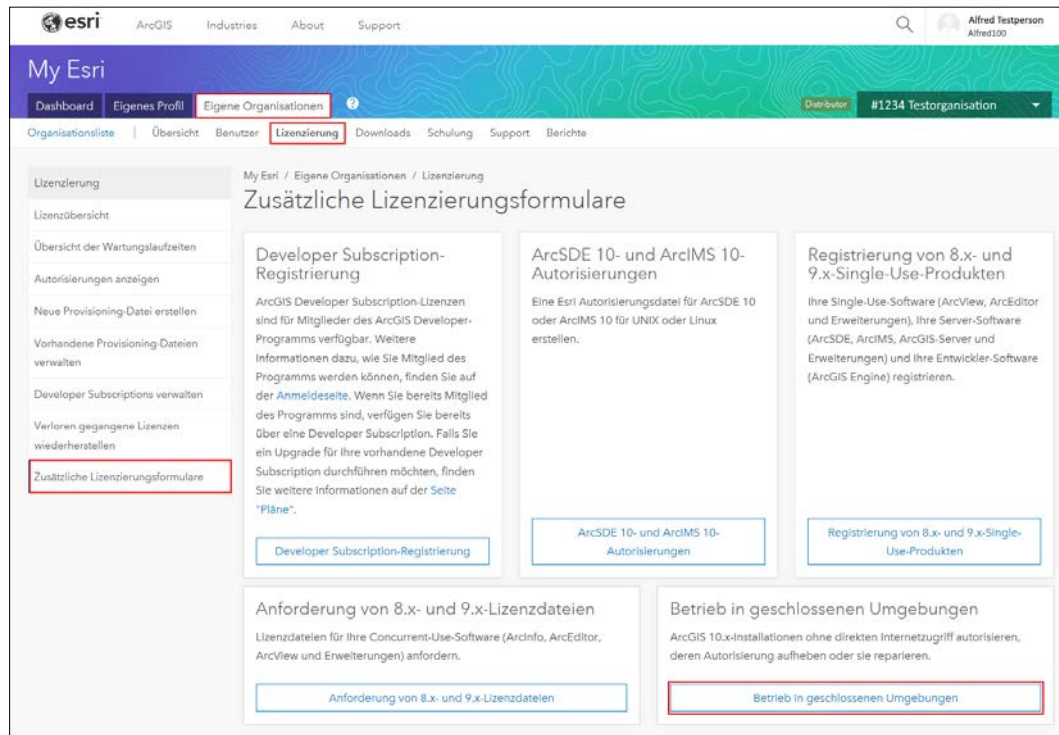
esri ArcGIS Industries About Support

Alfred Testperson
Alfred100

My Esri

Dashboard Eigenes Profil Eigene Organisationen

Distributor #1234 Testorganisation

Organisationsliste | Übersicht Benutzer Lizenzierung Downloads Schulung Support Berichte

Lizenzierung
Lizenzübersicht
Übersicht der Wartungslaufzeiten
Autorisierungen anzeigen
Neue Provisioning-Datei erstellen
Vorhandene Provisioning-Dateien verwalten
Developer Subscriptions verwalten
Verloren gegangene Lizenzen wiederherstellen
Zusätzliche Lizenzierungsformulare

My Esri / Eigene Organisationen / Lizenzierung

Zusätzliche Lizenzierungsformulare

Developer Subscription-Registrierung

ArcGIS Developer Subscription-Lizenzen sind für Mitglieder des ArcGIS Developer-Programms verfügbar. Weitere Informationen dazu, wie Sie Mitglied des Programms werden können, finden Sie auf der Anmeldeseite. Wenn Sie bereits Mitglied des Programms sind, verfügen Sie bereits über eine Developer Subscription. Falls Sie ein Upgrade für Ihre vorhandene Developer Subscription durchführen möchten, finden Sie weitere Informationen auf der Seite "Pläne".

Developer Subscription-Registrierung

ArcSDE 10- und ArcIMS 10-Autorisierungen

Eine Esri Autorisierungsdatei für ArcSDE 10 oder ArcIMS 10 für UNIX oder Linux erstellen.

ArcSDE 10- und ArcIMS 10-Autorisierungen

Registrierung von 8.x- und 9.x-Single-Use-Produkten

Ihre Single-Use-Software (ArcView, ArcEditor und Erweiterungen), Ihre Server-Software (ArcSDE, ArcIMS, ArcGIS-Server und Erweiterungen) und Ihre Entwickler-Software (ArcGIS Engine) registrieren.

Registrierung von 8.x- und 9.x-Single-Use-Produkten

Anforderung von 8.x- und 9.x-Lizenzdateien

Lizenzdateien für Ihre Concurrent-Use-Software (ArcInfo, ArcEditor, ArcView und Erweiterungen) anfordern.

Anforderung von 8.x- und 9.x-Lizenzdateien

Betrieb in geschlossenen Umgebungen

ArcGIS 10.x-Installationen ohne direkten Internetzugriff autorisieren, deren Autorisierung aufheben oder sie reparieren.

Betrieb in geschlossenen Umgebungen